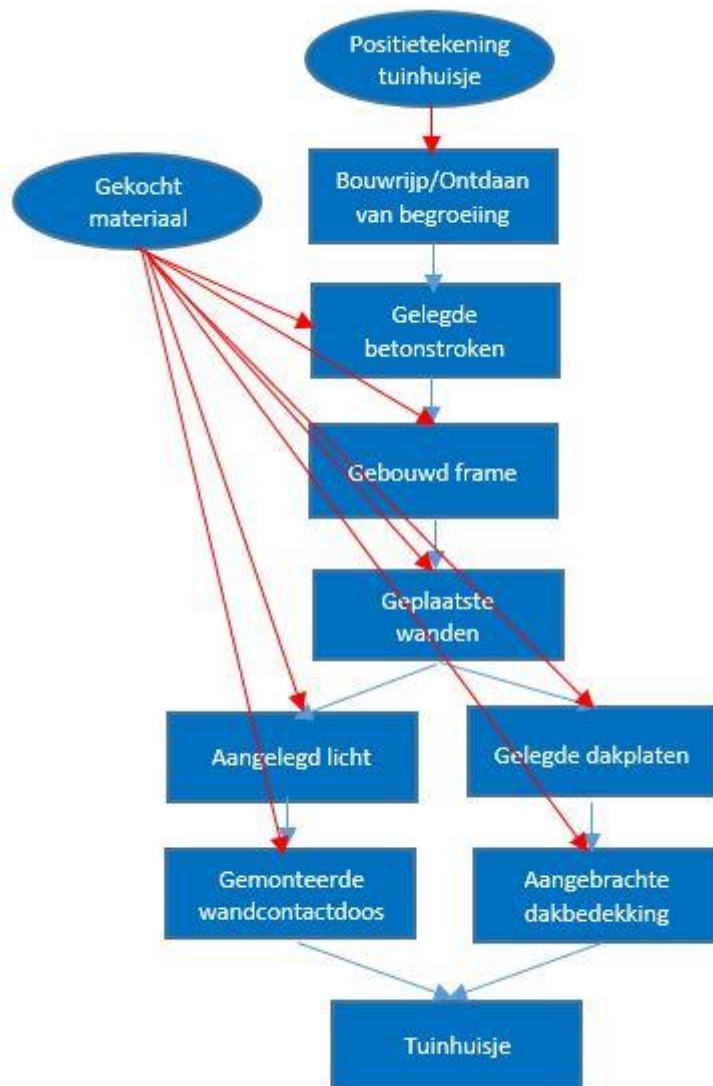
Positietekening tuinhuisje

Gekocht materiaal

Bouwrijp/Ontdaan van begroeiing

Gelegde betonstroken

Gebouwd frame

Geplaatste wanden

Aangelegd licht

Gelegde dakplaten

Gemonteerde wandcontactdoos

Aangebrachte dakbedekking

Tuinhuisje